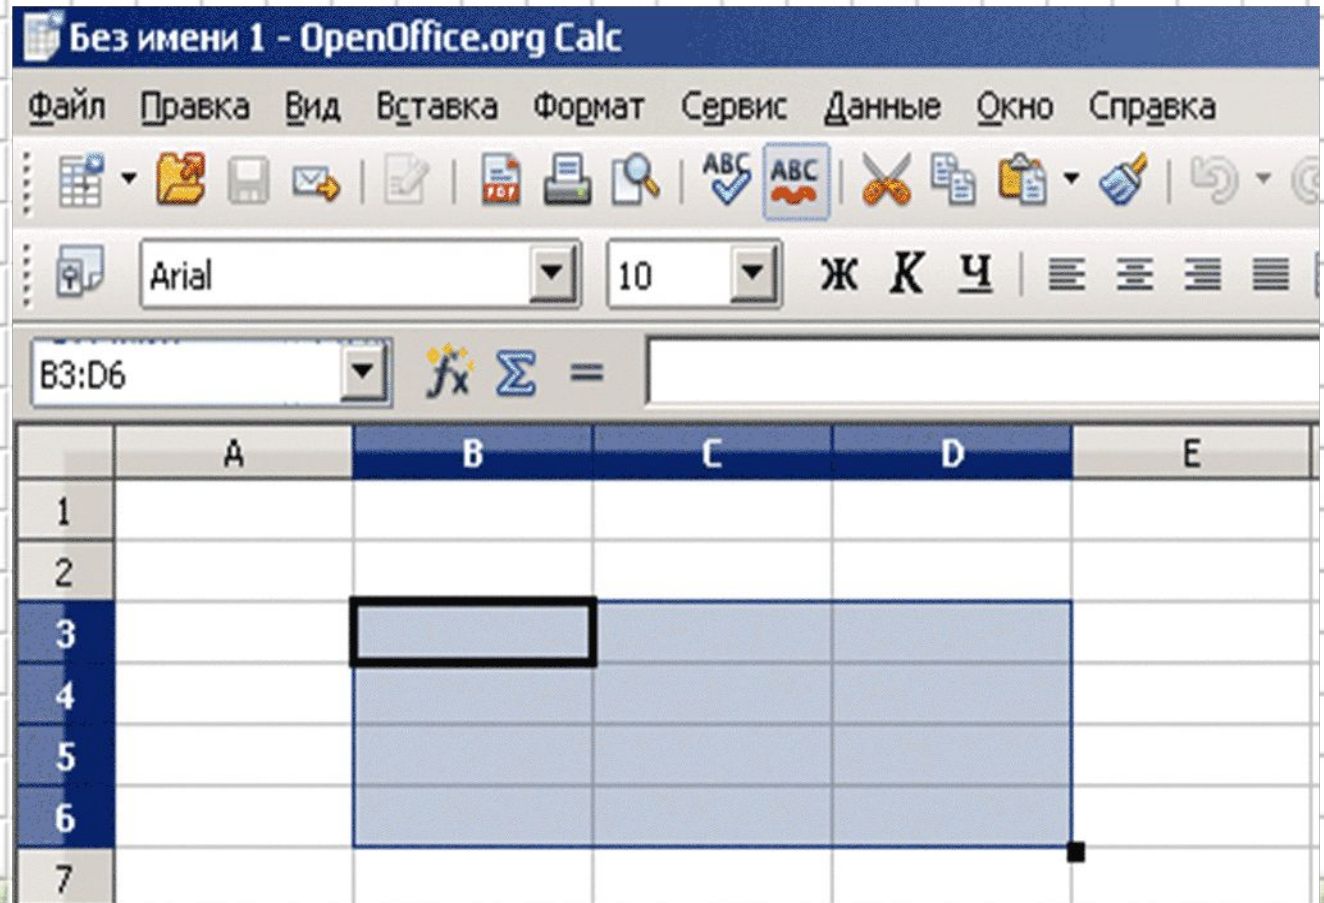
Без имени 1 - OpenOffice.org Calc

Файл Правка Вид Вставка Формат Сервис Данные Окно Справка

ABC ABC

Arial 10 Ж К Ч

B3:D6 $f_x$ $\Sigma$ =

|   | A | B | C | D | E |
|---|---|---|---|---|---|
| 1 |   |   |   |   |   |
| 2 |   |   |   |   |   |
| 3 |   |   |   |   |   |
| 4 |   |   |   |   |   |
| 5 |   |   |   |   |   |
| 6 |   |   |   |   |   |
| 7 |   |   |   |   |   |